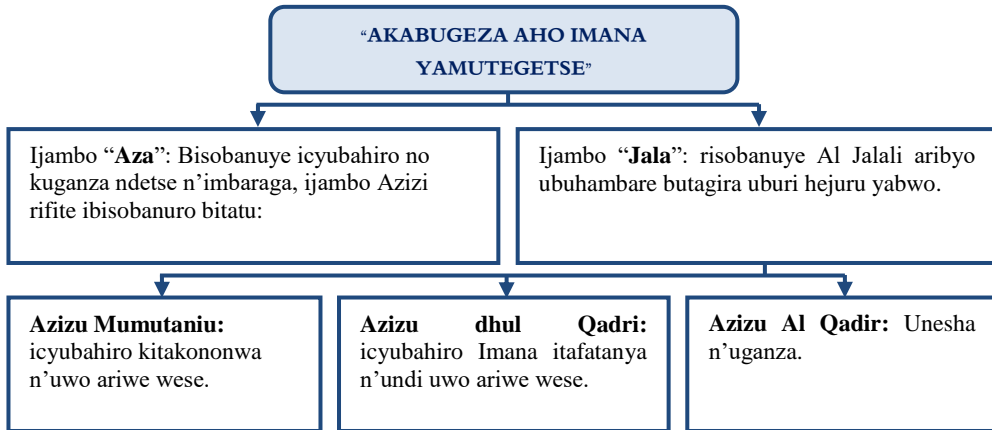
"AKABUGEZA AHO IMANA YAMUTEGETSE"

Ijambo "**Aza**": Bisobanuye icyubahiro no kuganza ndetse n'imbaraga, ijambo Azizi rifite ibisobanuro bitatu:

Ijambo "**Jala**": risobanuye Al Jalali aribyo ubuhambare butagira uburi hejuru yabwo.

**Azizu Mumutaniu:** icyubahiro kitakononwa n'uwo ariwe wese.

**Azizu dhul Qadri:** icyubahiro Imana itafatanya n'undi uwo ariwe wese.

**Azizu Al Qadir:** Unesha n'uganza.